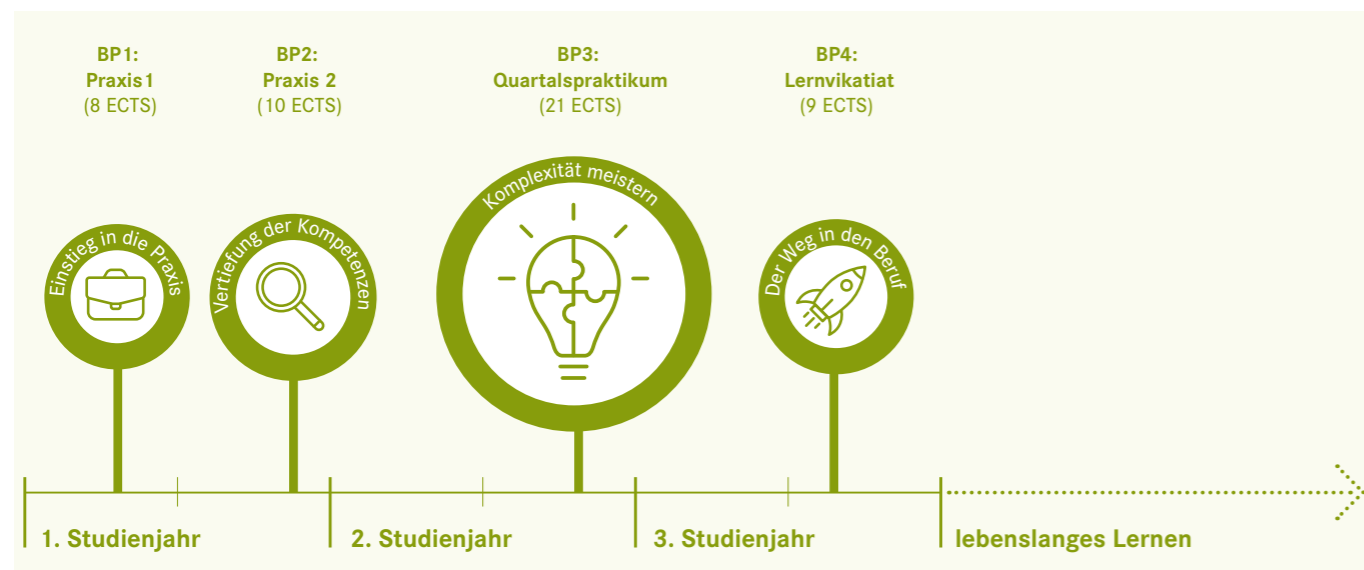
BP1:
Praxis 1
(8 ECTS)

BP2:
Praxis 2
(10 ECTS)

BP3:
Quartalspraktikum
(21 ECTS)

BP4:
Lernvikatiat
(9 ECTS)

Einstieg in die Praxis

Vertiefung der Kompetenzen

Komplexität meistern

Der Weg in den Beruf

1. Studienjahr

2. Studienjahr

3. Studienjahr

lebenslanges Lernen